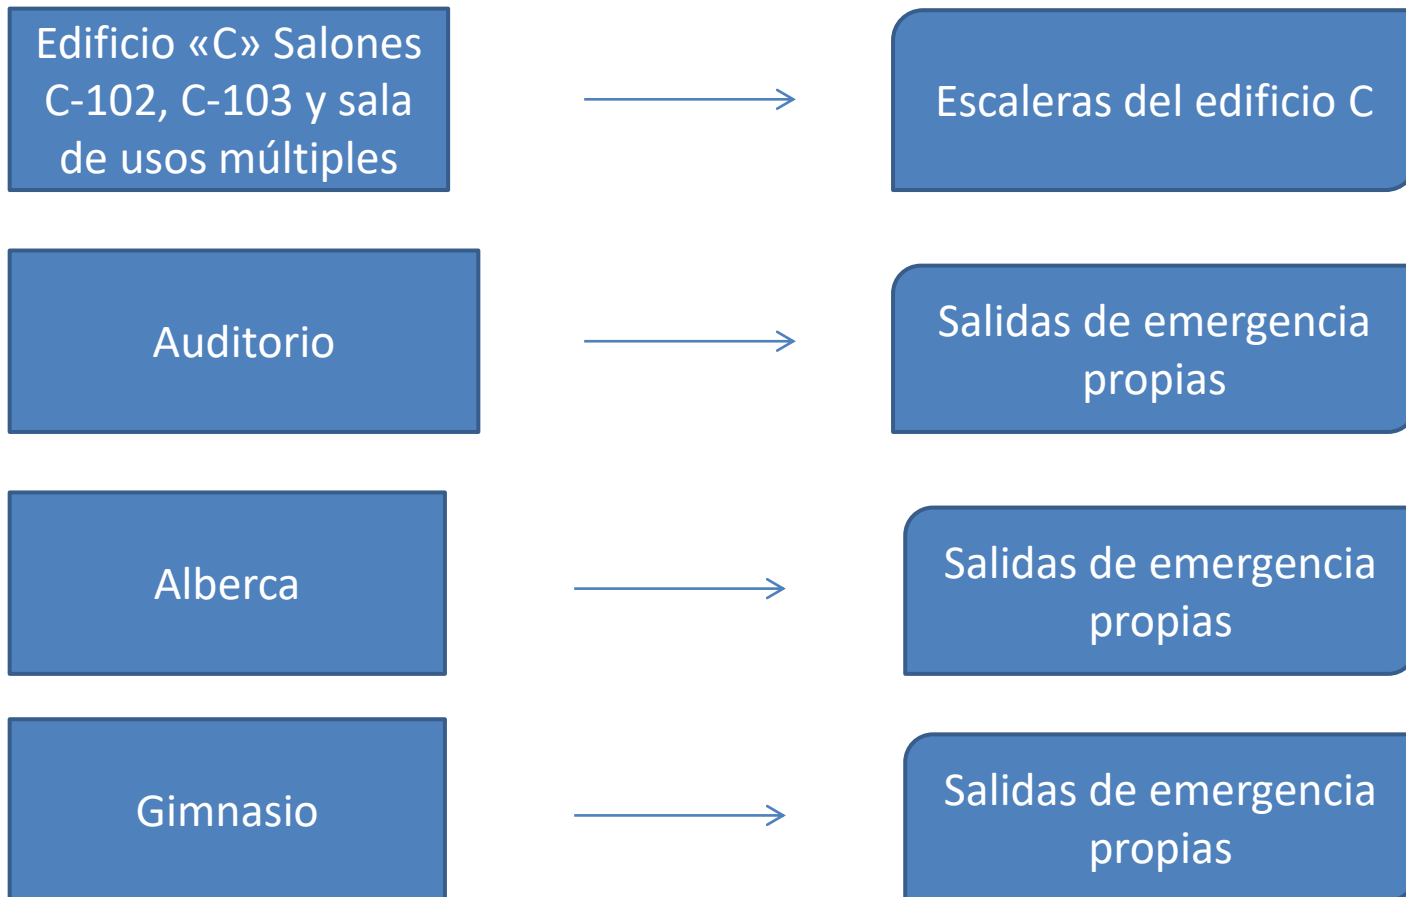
Edificio «C» Salones C-102, C-103 y sala de usos múltiples

Escaleras del edificio C

Auditorio

Salidas de emergencia propias

Alberca

Salidas de emergencia propias

Gimnasio

Salidas de emergencia propias